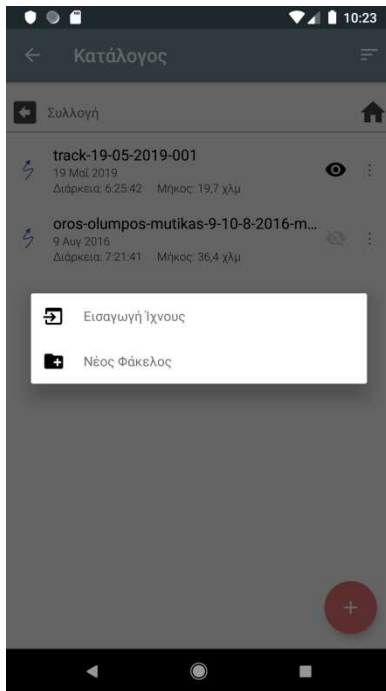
10:23

Κατάλογος

Συλλογή

track-19-05-2019-001
19 Μαΐ 2019
Διάρκεια: 6:25:42 Μήκος: 19,7 χλμ

oros-olumpos-mutikas-9-10-8-2016-m...
9 Αυγ 2016
Διάρκεια: 7:21:41 Μήκος: 36,4 χλμ

Εισαγωγή Ίχνους

Νέος Φάκελος

+